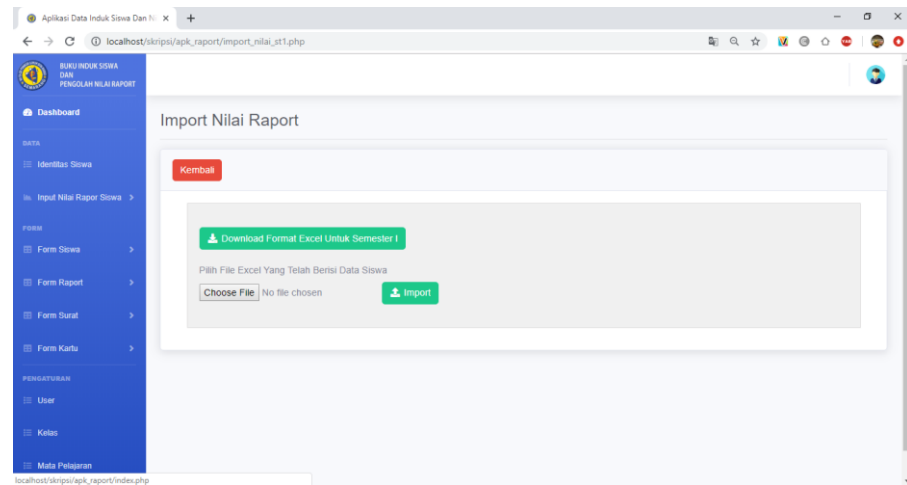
Aplikasi Data Induk Siswa Dan N ×
+
localhost/skripsi/apk_raport/import_nilai_st1.php

BUKU INDUK SISWA DAN PENGOLAH NILAI RAPORT

Dashboard
DATA
Identitas Siswa
Input Nilai Rapor Siswa >
FORM
Form Siswa >
Form Raport >
Form Surat >
Form Kartu >
PENGATURAN
User
Kelas
Mata Pelajaran

Import Nilai Raport

Kembali

Download Format Excel Untuk Semester I

Pilih File Excel Yang Telah Berisi Data Siswa

Choose File No file chosen

Import

localhost/skripsi/apk_raport/index.php